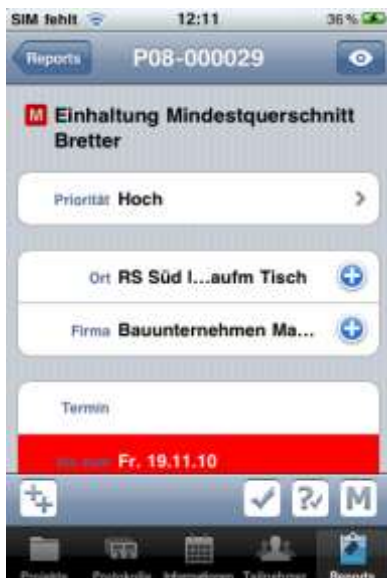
SIM fehlt 12:11 36 %

Reports P08-000029

M Einhaltung Mindestquerschnitt Bretter

Priorität Hoch

Ort RS Süd I...aufm Tisch

Firma Bauunternehmen Ma...

Termin

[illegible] Fr. 19.11.10

M

Projekte Protokolle Informationen Teilnehmer Reports